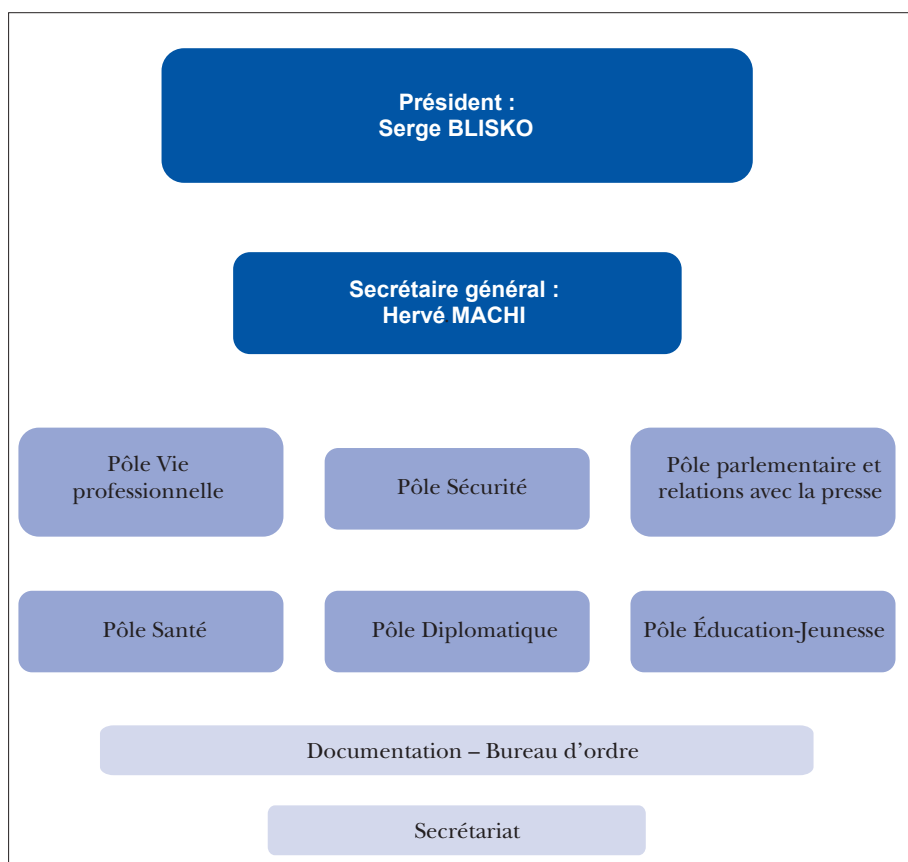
Président :
Serge BLISKO

Secrétaire général :
Hervé MACHI

Pôle Vie professionnelle

Pôle Sécurité

Pôle parlementaire et relations avec la presse

Pôle Santé

Pôle Diplomatique

Pôle Éducation-Jeunesse

Documentation – Bureau d’ordre

Secrétariat